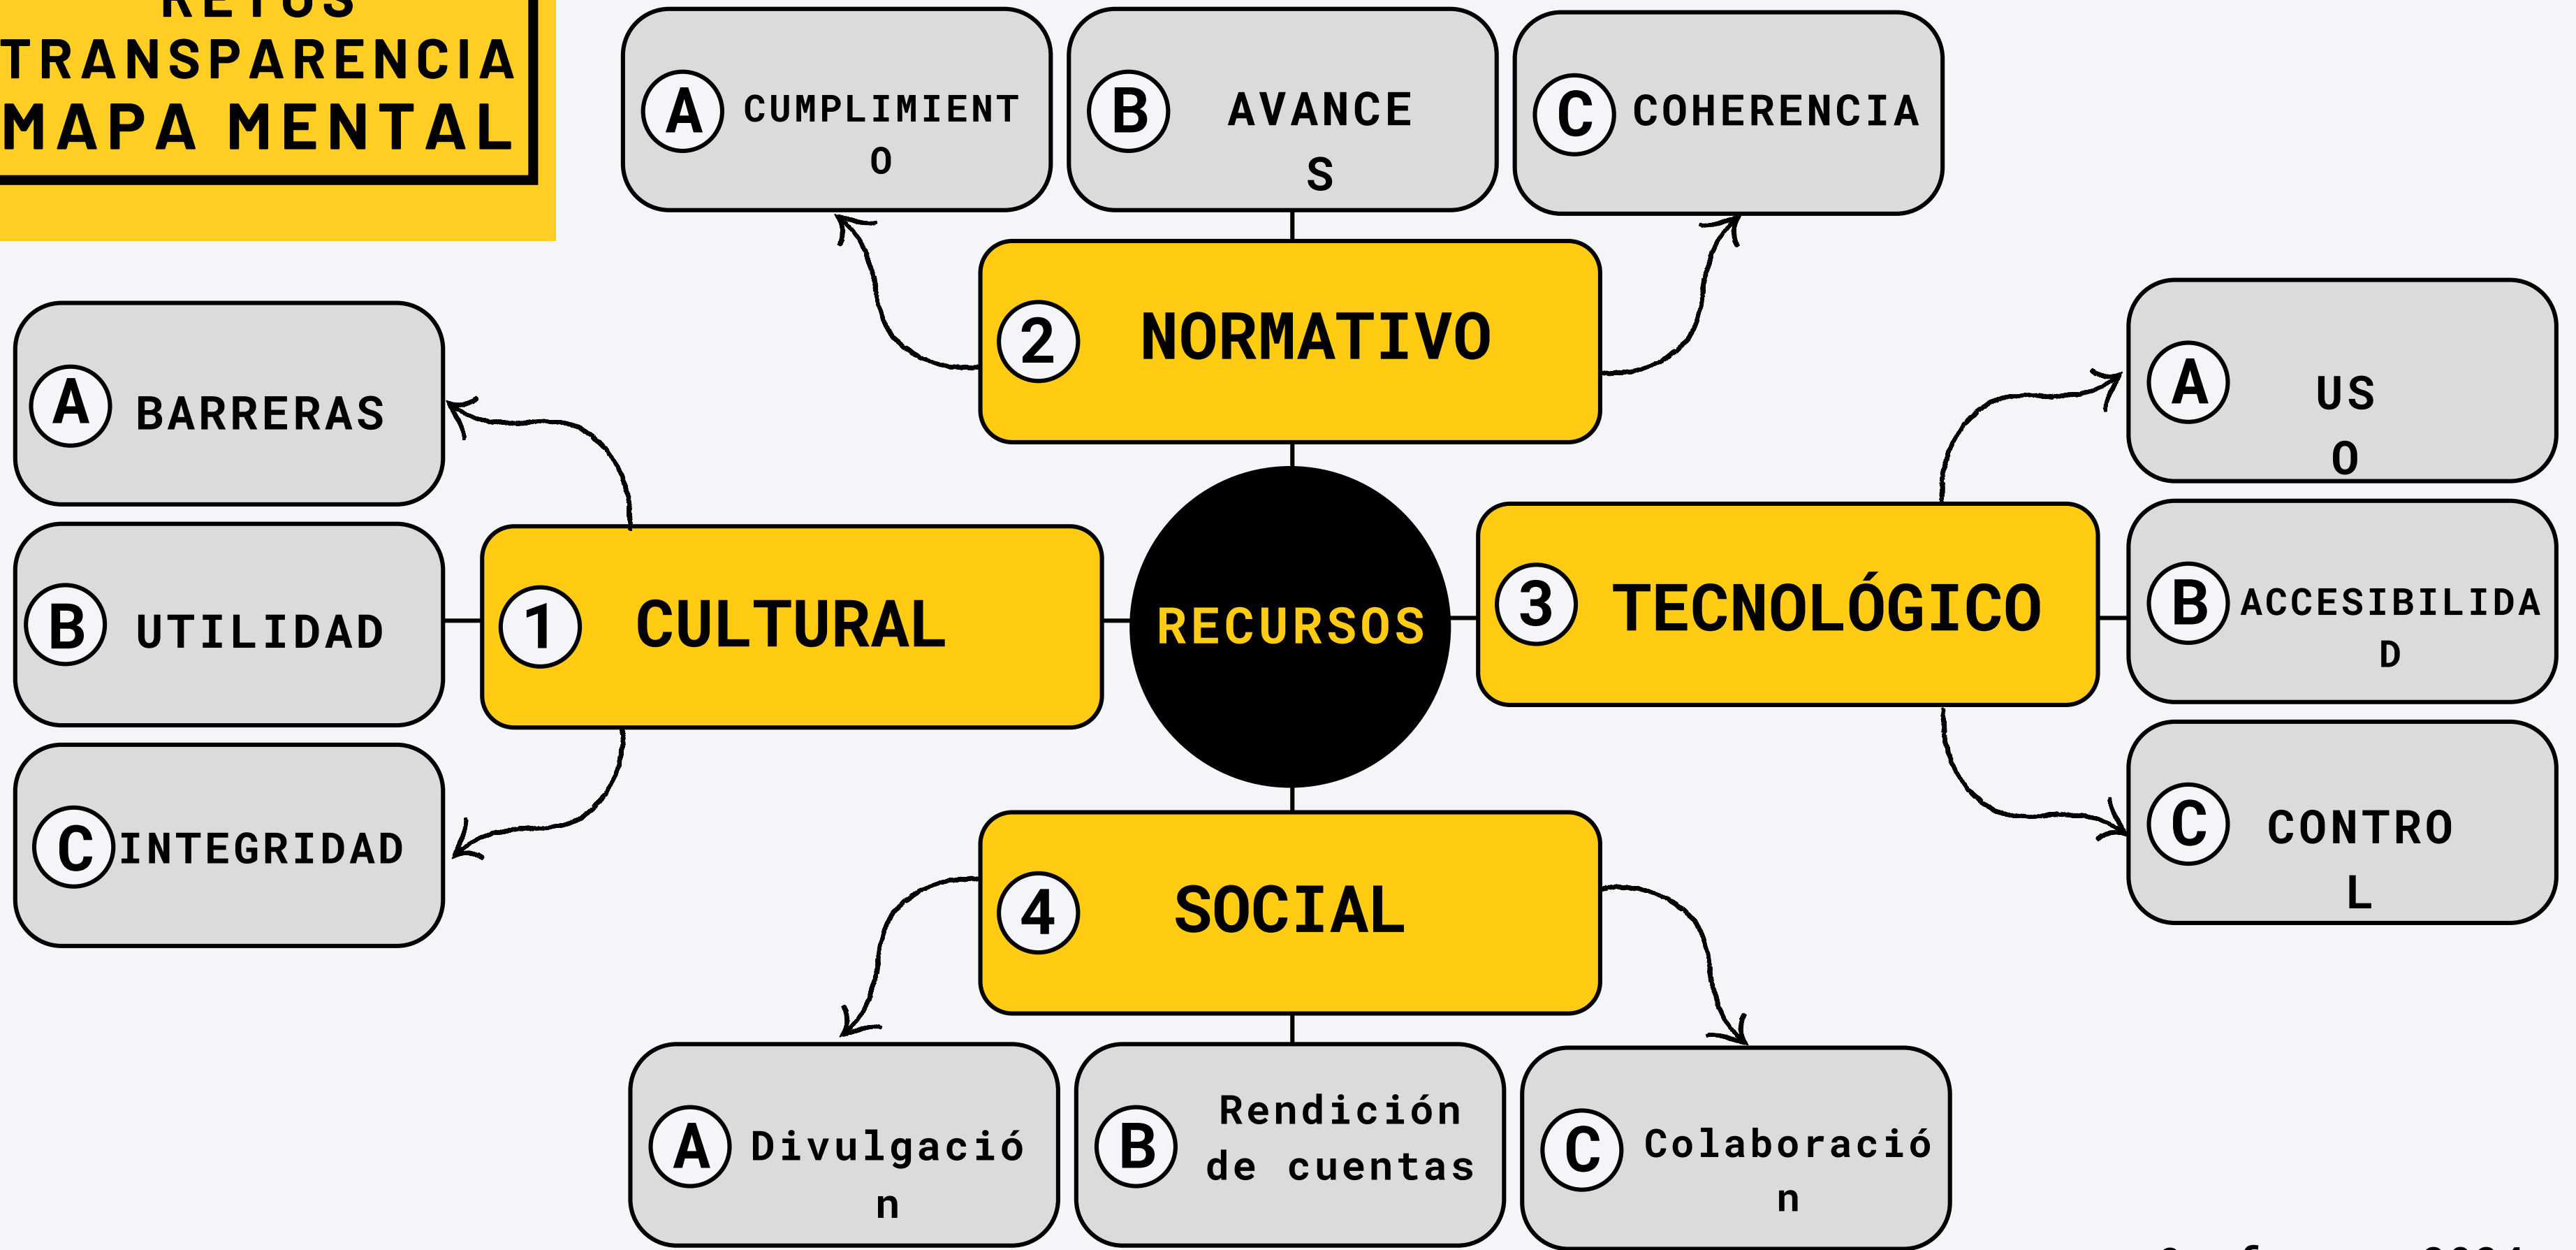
RETOS
TRANSPARENCIA
MAPA MENTAL

A CUMPLIMIENT O
B AVANCE S
C COHERENCIA

2 NORMATIVO

A BARRERAS
B UTILIDAD
C INTEGRIDAD

1 CULTURAL

RECURSOS

3 TECNOLÓGICO

A US O
B ACCESIBILIDA D
C CONTRO L

4 SOCIAL

A Divulgació n
B Rendición de cuentas
C Colaboració n

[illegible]